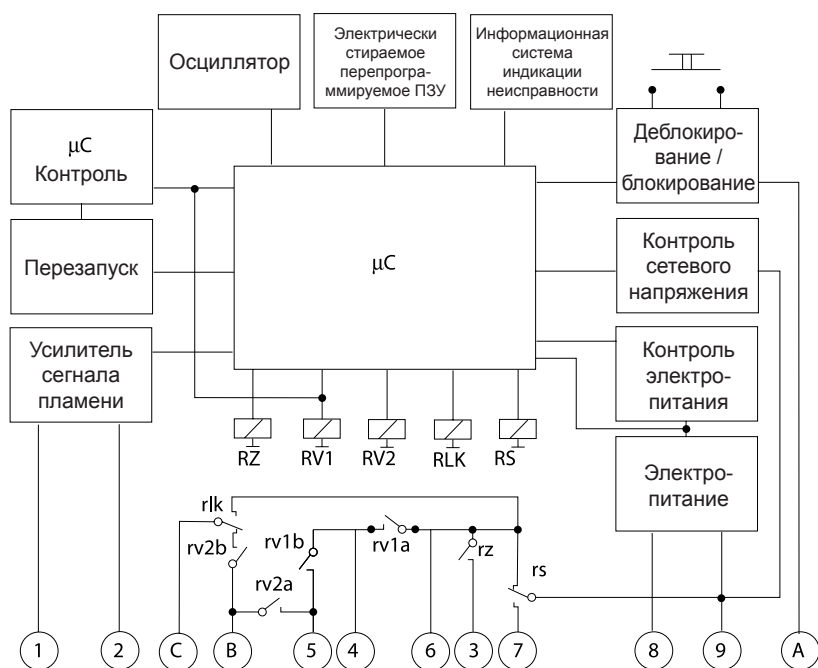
Осциллятор

Электрически стираемое перепрограммируемое ПЗУ

Информационная система индикации неисправности

μC Контроль

Деблокирование / блокирование

Перезапуск

μC

Контроль сетевого напряжения

Усилитель сегнала пламени

Контроль электропитания

RZ RV1 RV2 RLK RS

Электропитание

rlk

rv2b

rv1b

rv1a

rz

rv2a

rs

1 2 C B 5 4 6 3 7 8 9 A